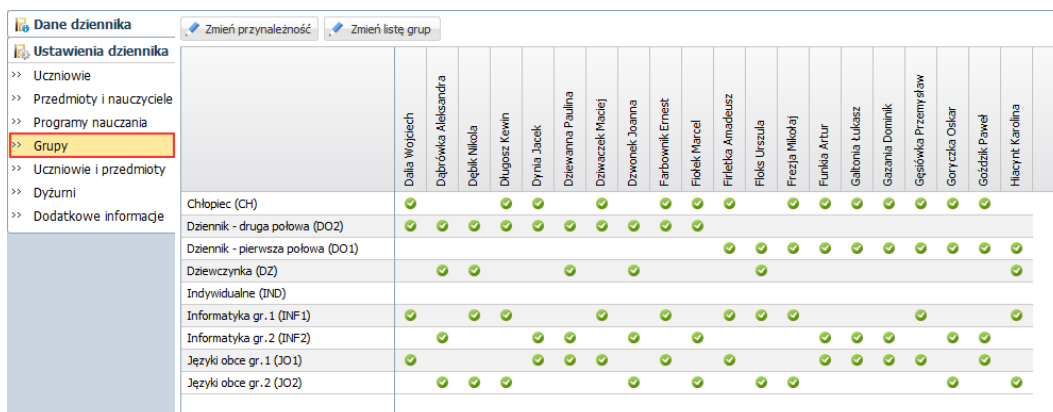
Dane dziennika
Ustawienia dziennika
» Uczniowie
» Przedmioty i nauczyciele
» Programy nauczania
» Grupy
» Uczniowie i przedmioty
» Dyżurni
» Dodatkowe informacje

Zmień przynależność
Zmień listę grup

| | Dalia Wojciech | Dąbrówka Aleksandra | Dębik Nikola | Długosz Kewin | Dynia Jacek | Dziewanna Paulina | Dziwaczek Maciej | Dzwonek Joanna | Farbownik Ernest | Fiołek Marcel | Firletka Amadeusz | Floks Urszula | Frezja Mikołaj | Funkia Artur | Gałtonia Łukasz | Gazania Dominik | Gęsiówka Przemysław | Goryczka Oskar | Goździk Paweł | Hacynt Karolina |
|---|---|---|---|---|---|---|---|---|---|---|---|---|---|---|---|---|---|---|---|---|
| Chłopiec (CH) | ✔ | | | ✔ | ✔ | | ✔ | | ✔ | ✔ | ✔ | | ✔ | ✔ | ✔ | ✔ | ✔ | ✔ | ✔ | |
| Dziennik - druga połowa (DO2) | ✔ | ✔ | ✔ | ✔ | ✔ | ✔ | ✔ | ✔ | ✔ | ✔ | | | | | | | | | | |
| Dziennik - pierwsza połowa (DO1) | | | | | | | | | | | ✔ | ✔ | ✔ | ✔ | ✔ | ✔ | ✔ | ✔ | ✔ | ✔ |
| Dziewczynka (DZ) | | ✔ | ✔ | | | ✔ | | ✔ | | | | ✔ | | | | | | | | ✔ |
| Indywidualne (IND) | | | | | | | | | | | | | | | | | | | | |
| Informatyka gr.1 (INF1) | ✔ | | ✔ | ✔ | | | ✔ | | ✔ | | ✔ | ✔ | ✔ | | | | ✔ | | | ✔ |
| Informatyka gr.2 (INF2) | | ✔ | | | ✔ | ✔ | | ✔ | | ✔ | | | | ✔ | ✔ | ✔ | | ✔ | ✔ | |
| Języki obce gr.1 (JO1) | ✔ | | | | ✔ | ✔ | ✔ | | ✔ | | ✔ | | | ✔ | ✔ | ✔ | ✔ | | ✔ | |
| Języki obce gr.2 (JO2) | | ✔ | ✔ | ✔ | | | | ✔ | | ✔ | | ✔ | ✔ | | | | | ✔ | | ✔ |